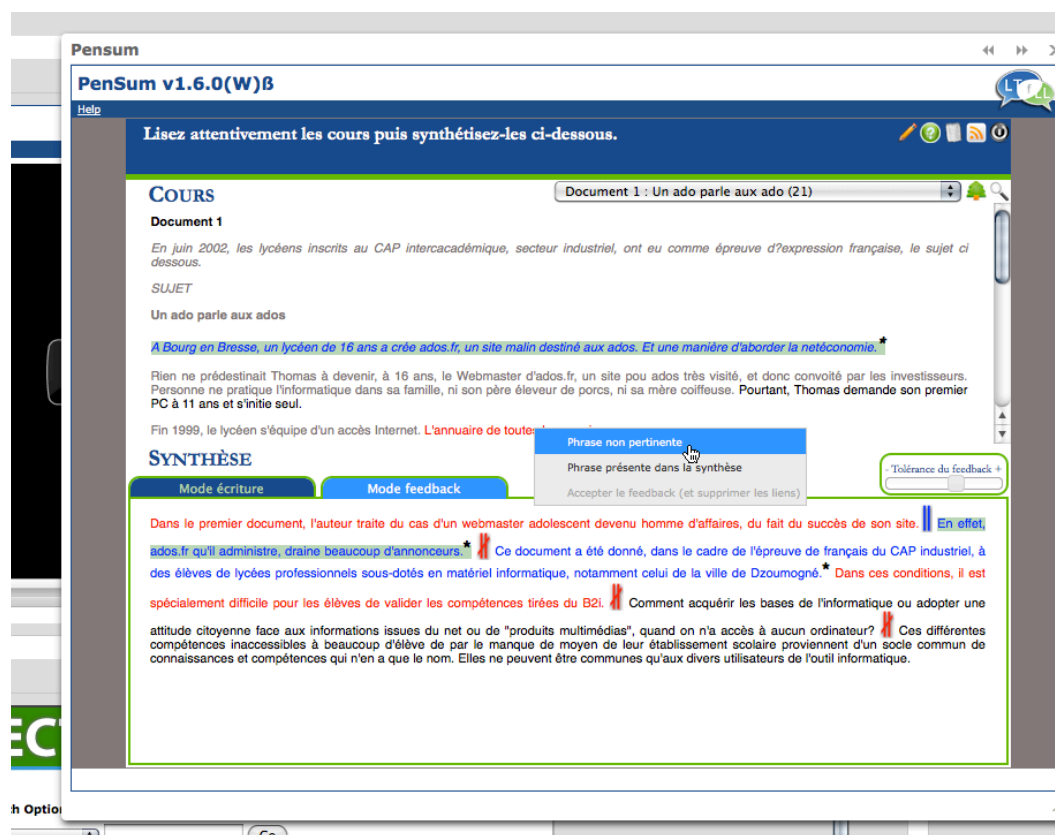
Pensum

PenSum v1.6.0(W)ß

Help

Lisez attentivement les cours puis synthétisez-les ci-dessous.

COURS

Document 1 : Un ado parle aux ado (21)

Document 1

En juin 2002, les lycéens inscrits au CAP intercacadémique, secteur industriel, ont eu comme épreuve d?expression française, le sujet ci dessous.

SUJET

Un ado parle aux ados

A Bourg en Bresse, un lycéen de 16 ans a crée ados.fr, un site malin destiné aux ados. Et une manière d'aborder la netéconomie.*

Rien ne prédestinait Thomas à devenir, à 16 ans, le Webmaster d'ados.fr, un site pou ados très visité, et donc convoité par les investisseurs. Personne ne pratique l'informatique dans sa famille, ni son père éleveur de porcs, ni sa mère coiffeuse. Pourtant, Thomas demande son premier PC à 11 ans et s'initie seul.

Fin 1999, le lycéen s'équipe d'un accès Internet. L'annuaire de toutes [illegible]

Phrase non pertinente
Phrase présente dans la synthèse
Accepter le feedback (et supprimer les liens)

SYNTHÈSE

- Tolérance du feedback +

Mode écriture | Mode feedback

Dans le premier document, l'auteur traite du cas d'un webmaster adolescent devenu homme d'affaires, du fait du succès de son site. En effet, ados.fr qu'il administre, draine beaucoup d'annonceurs.* Ce document a été donné, dans le cadre de l'épreuve de français du CAP industriel, à des élèves de lycées professionnels sous-dotés en matériel informatique, notamment celui de la ville de Dzoumogné.* Dans ces conditions, il est spécialement difficile pour les élèves de valider les compétences tirées du B2i. Comment acquérir les bases de l'informatique ou adopter une attitude citoyenne face aux informations issues du net ou de "produits multimédias", quand on n'a accès à aucun ordinateur? Ces différentes compétences inaccessibles à beaucoup d'élève de par le manque de moyen de leur établissement scolaire proviennent d'un socle commun de connaissances et compétences qui n'en a que le nom. Elles ne peuvent être communes qu'aux divers utilisateurs de l'outil informatique.

ECT

h Optio

Go